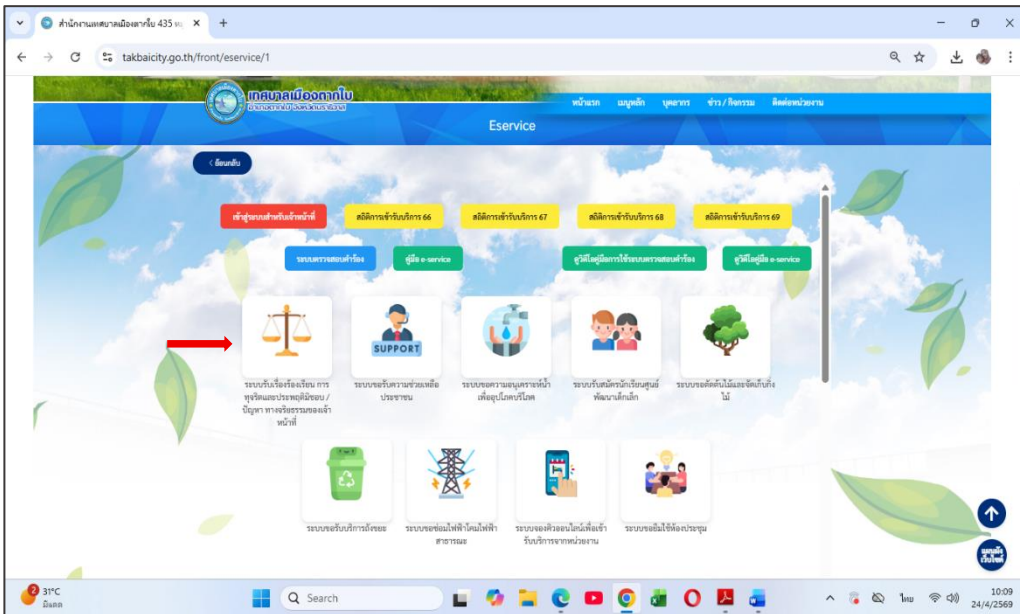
สำนักงานเทศบาลเมืองตากใบ 435 ห
takbaicity.go.th/front/eservice/1

เทศบาลเมืองตากใบ
อำเภอตากใบ จังหวัดนราธิวาส

หน้าแรก เมนูหลัก บุคลากร ข่าว / กิจกรรม ติดต่อหน่วยงาน

Eservice

< ย้อนกลับ

เข้าสู่ระบบสำหรับเจ้าหน้าที่
สถิติการเข้ารับบริการ 66
สถิติการเข้ารับบริการ 67
สถิติการเข้ารับบริการ 68
สถิติการเข้ารับบริการ 69

ระบบตรวจสอบคำร้อง
คู่มือ e-service
วีดีโอคู่มือการใช้ระบบตรวจสอบคำร้อง
วีดีโอคู่มือ e-service

SUPPORT

ระบบรับเรื่องร้องเรียน การทุจริตและประพฤติมิชอบ / ปัญหา ทางจริยธรรมของเจ้าหน้าที่
ระบบขอรับความช่วยเหลือประชาชน
ระบบขอความอนุเคราะห์น้ำเพื่ออุปโภคบริโภค
ระบบรับสมัครนักเรียนศูนย์พัฒนาเด็กเล็ก
ระบบขอตัดต้นไม้และจัดเก็บกิ่งไม้

ระบบขอรับบริการถังขยะ
ระบบขอซ่อมไฟฟ้าโคมไฟฟ้าสาธารณะ
ระบบจองคิวออนไลน์เพื่อเข้ารับบริการจากหน่วยงาน
ระบบขอยืมใช้ห้องประชุม

31°C
มีเมฆ
Search
ไทย
10:09
24/4/2569